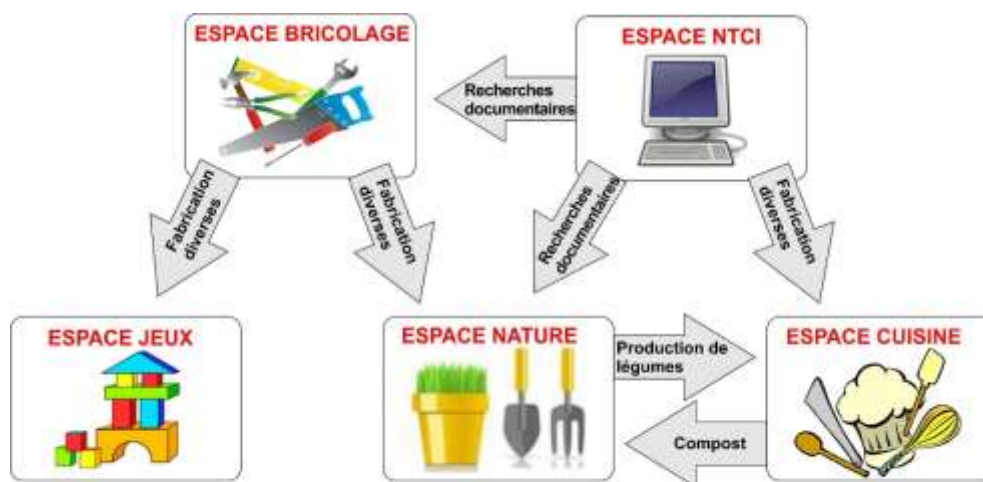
ESPACE BRICOLAGE

ESPACE NTCI

Recherches documentaires

Fabrication diverses

Fabrication diverses

Recherches documentaires

Fabrication diverses

ESPACE JEUX

ESPACE NATURE

Production de légumes

ESPACE CUISINE

Compost